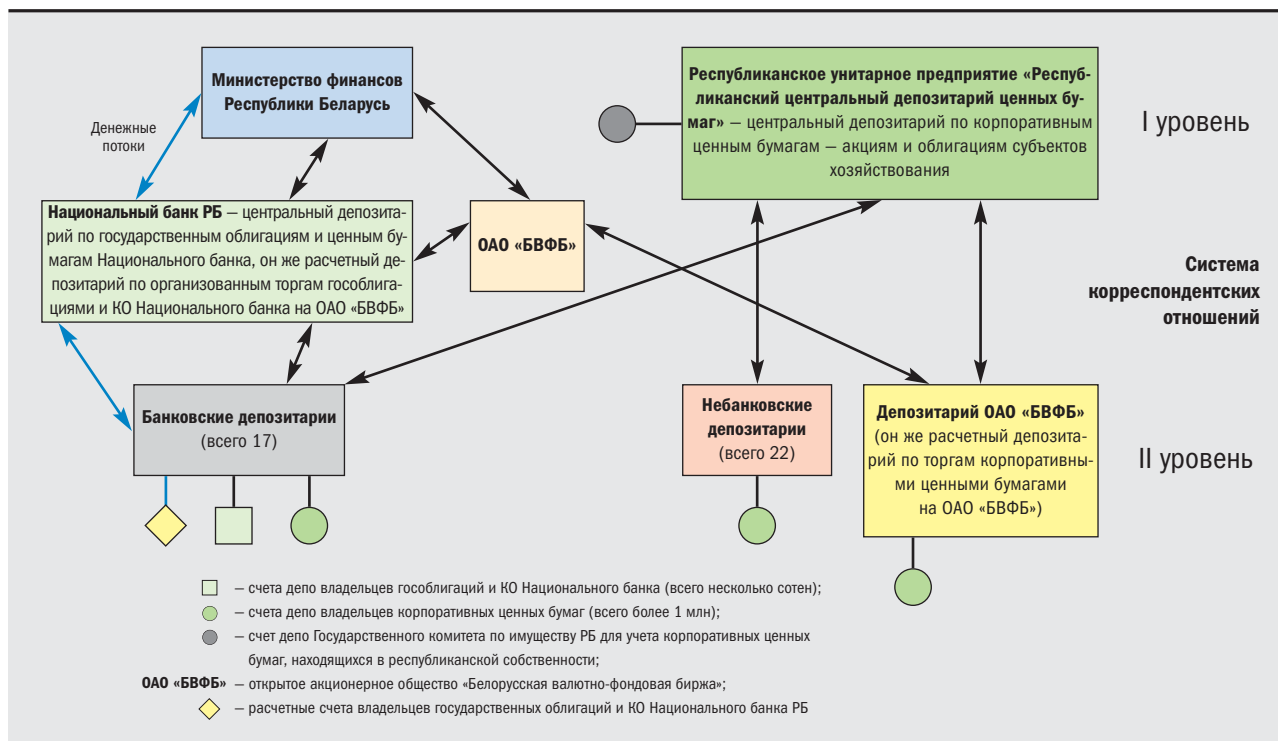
Министерство финансов Республики Беларусь

Денежные потоки

Республиканское унитарное предприятие «Республиканский центральный депозитарий ценных бумаг» — центральный депозитарий по корпоративным ценным бумагам — акциям и облигациям субъектов хозяйствования

I уровень

Национальный банк РБ — центральный депозитарий по государственным облигациям и ценным бумагам Национального банка, он же расчетный депозитарий по организованным торгам гособлигациями и КО Национального банка на ОАО «БВФБ»

ОАО «БВФБ»

Система корреспондентских отношений

Банковские депозитарии (всего 17)

Небанковские депозитарии (всего 22)

Депозитарий ОАО «БВФБ» (он же расчетный депозитарий по торгам корпоративными ценными бумагами на ОАО «БВФБ»)

II уровень

— счета депо владельцев гособлигаций и КО Национального банка (всего несколько сотен);
— счета депо владельцев корпоративных ценных бумаг (всего более 1 млн);
— счет депо Государственного комитета по имуществу РБ для учета корпоративных ценных бумаг, находящихся в республиканской собственности;
ОАО «БВФБ» — открытое акционерное общество «Белорусская валютно-фондовая биржа»;
— расчетные счета владельцев государственных облигаций и КО Национального банка РБ